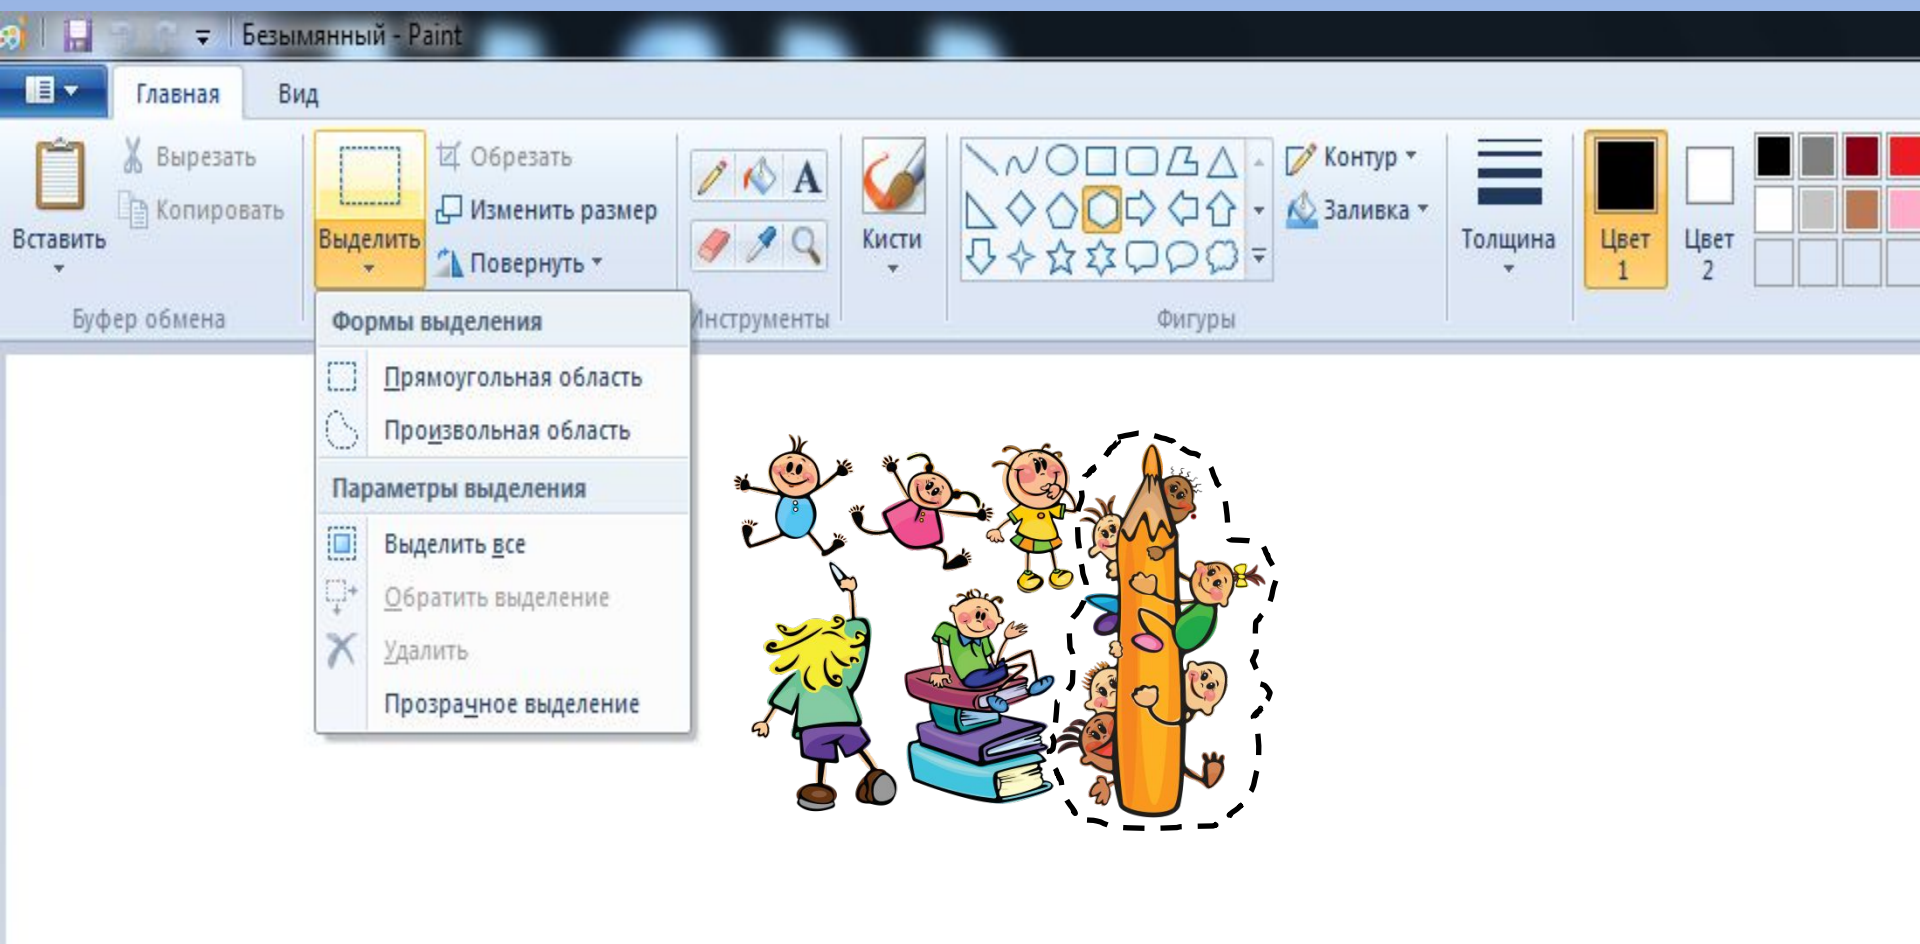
Безымянный - Paint

Главная
Вид

Вставить
Вырезать
Копировать
Буфер обмена

Выделить
Обрезать
Изменить размер
Повернуть

Инструменты

Кисти

Фигуры
Контур
Заливка

Толщина

Цвет 1
Цвет 2

Формы выделения
Прямоугольная область
Произвольная область
Параметры выделения
Выделить все
Обратить выделение
Удалить
Прозрачное выделение